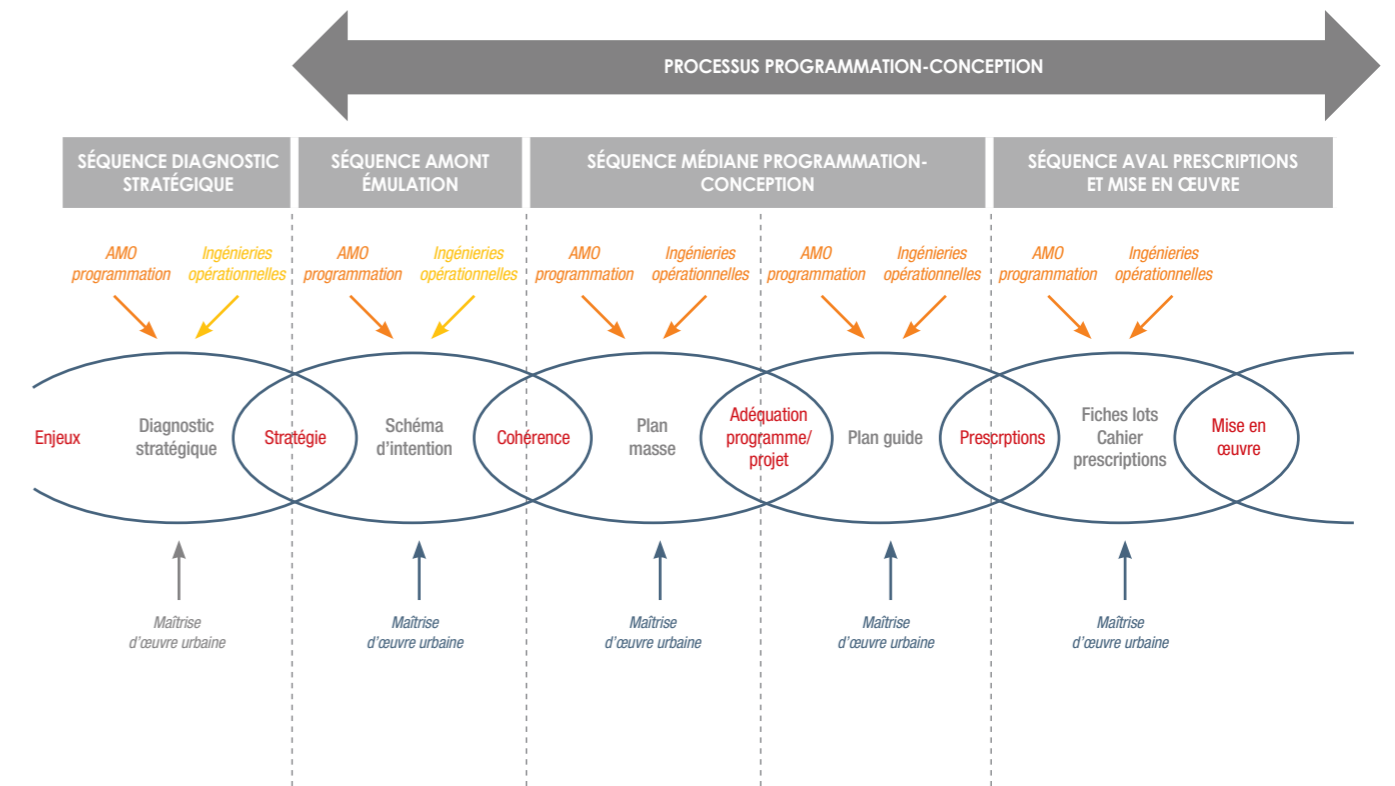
PROCESSUS PROGRAMMATION-CONCEPTION

SÉQUENCE DIAGNOSTIC STRATÉGIQUE

SÉQUENCE AMONT ÉMULATION

SÉQUENCE MÉDIANE PROGRAMMATION-CONCEPTION

SÉQUENCE AVAL PRESCRIPTIONS ET MISE EN ŒUVRE

AMO programmation

Ingénieries opérationnelles

AMO programmation

Ingénieries opérationnelles

AMO programmation

Ingénieries opérationnelles

AMO programmation

Ingénieries opérationnelles

AMO programmation

Ingénieries opérationnelles

Enjeux

Diagnostic stratégique

Stratégie

Schéma d'intention

Cohérence

Plan masse

Adéquation programme/ projet

Plan guide

Prescrptions

Fiches lots Cahier prescriptions

Mise en œuvre

Maîtrise d'œuvre urbaine

Maîtrise d'œuvre urbaine

Maîtrise d'œuvre urbaine

Maîtrise d'œuvre urbaine

Maîtrise d'œuvre urbaine